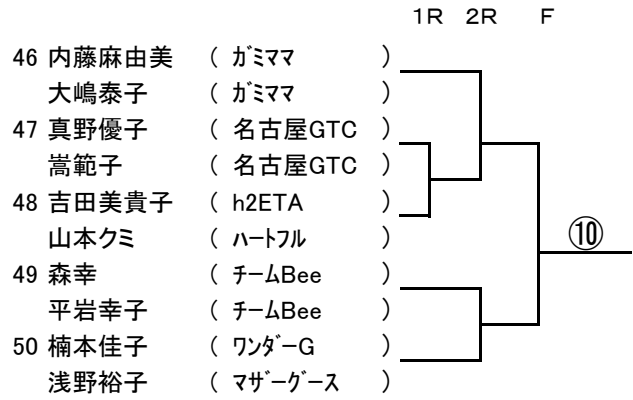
1R 2R F

46 内藤麻由美 （ ｶﾞﾐﾏﾏ ）
大嶋泰子 （ ｶﾞﾐﾏﾏ ）
47 真野優子 （ 名古屋GTC ）
嵩範子 （ 名古屋GTC ）
48 吉田美貴子 （ h2ETA ）
山本クミ （ ﾊｰﾄﾌﾙ ）
49 森幸 （ ﾁｰﾑBee ）
平岩幸子 （ ﾁｰﾑBee ）
50 楠本佳子 （ ﾜﾝﾀﾞｰG ）
浅野裕子 （ ﾏｻﾞｰｸﾞｰｽ ）

⑩